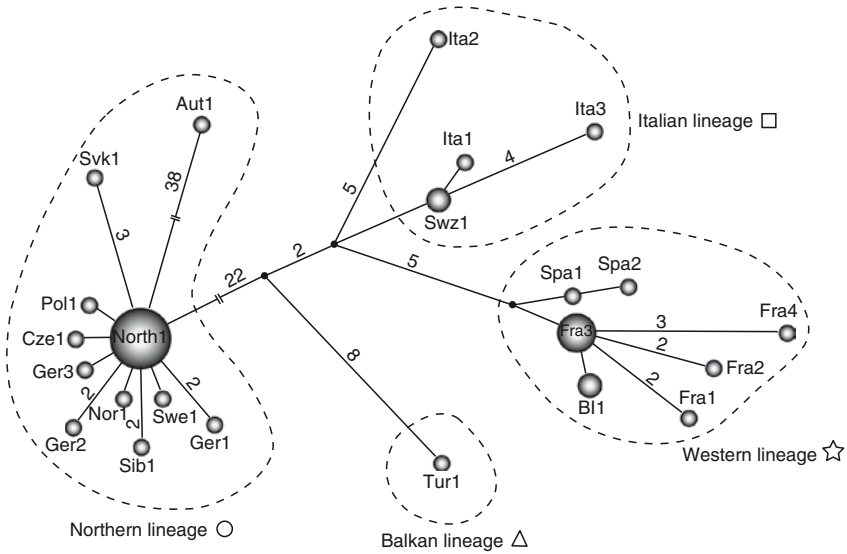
Ita2

Ita3

Italian lineage □

Ita1

4

5

Swz1

Aut1

Svk1

38

3

2

22

5

Spa1

Spa2

Pol1

Cze1

North1

Fra3

3

Fra4

Ger3

2

Fra2

2

8

2

Nor1

Swe1

2

Bl1

Fra1

Ger2

2

Ger1

Sib1

Tur1

Western lineage ☆

Northern lineage ○

Balkan lineage △